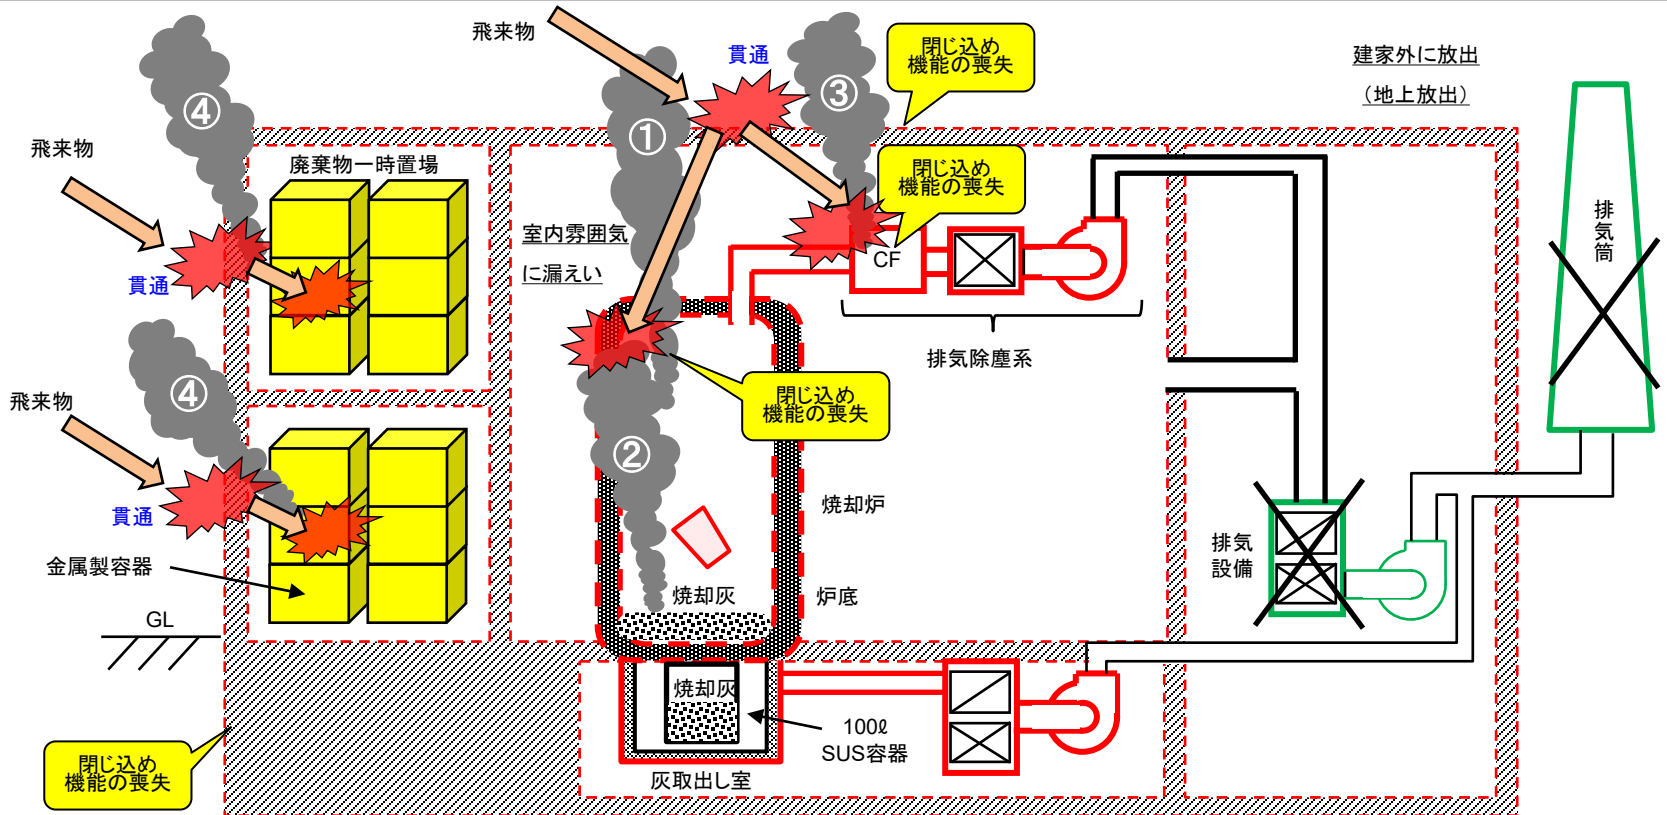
飛来物
貫通
③
①
閉じ込め
機能の喪失
建家外に放出
（地上放出）
④
飛来物
廃棄物一時置場
閉じ込め
機能の喪失
室内雰囲気
に漏えい
CF
排
気
筒
貫通
排気除塵系
④
閉じ込め
機能の喪失
飛来物
②
貫通
焼却炉
排気
設備
金属製容器
焼却灰
炉底
GL
焼却灰
100ℓ
SUS容器
閉じ込め
機能の喪失
灰取出し室